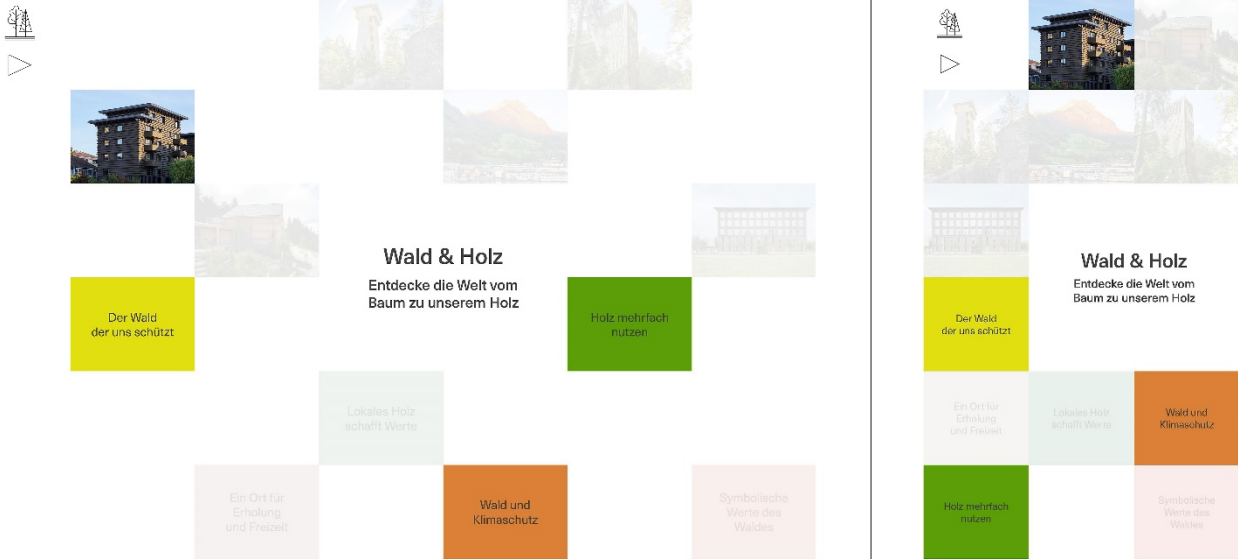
Wald & Holz

Entdecke die Welt vom Baum zu unserem Holz

Der Wald der uns schützt

Holz mehrfach nutzen

Lokales Holz schafft Werte

Ein Ort für Erholung und Freizeit

Wald und Klimaschutz

Symbolische Werte des Waldes

Wald & Holz

Entdecke die Welt vom Baum zu unserem Holz

Der Wald der uns schützt

Ein Ort für Erholung und Freizeit

Lokales Holz schafft Werte

Wald und Klimaschutz

Holz mehrfach nutzen

Symbolische Werte des Waldes